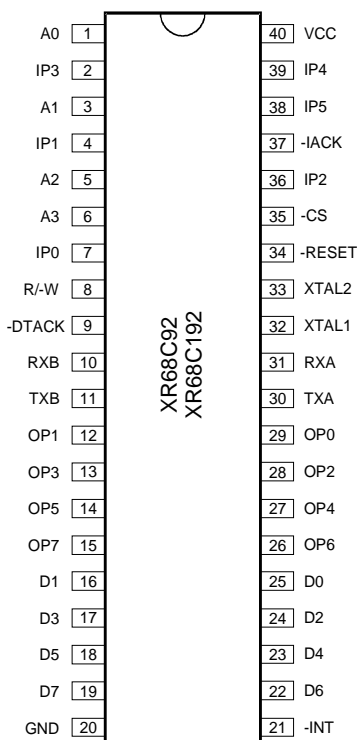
A0 1
IP3 2
A1 3
IP1 4
A2 5
A3 6
IP0 7
R/-W 8
-DTACK 9
RXB 10
TXB 11
OP1 12
OP3 13
OP5 14
OP7 15
D1 16
D3 17
D5 18
D7 19
GND 20

XR68C92
XR68C192

40 VCC
39 IP4
38 IP5
37 -IACK
36 IP2
35 -CS
34 -RESET
33 XTAL2
32 XTAL1
31 RXA
30 TXA
29 OP0
28 OP2
27 OP4
26 OP6
25 D0
24 D2
23 D4
22 D6
21 -INT